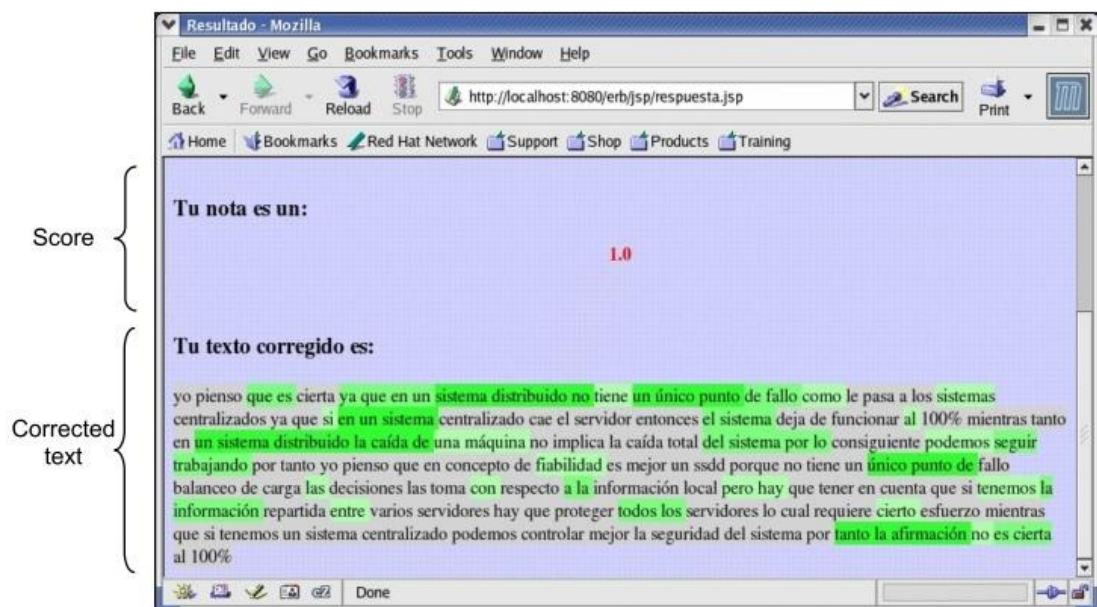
Resultado - Mozilla

File Edit View Go Bookmarks Tools Window Help

Back Forward Reload Stop http://localhost:8080/erb/jsp/respuesta.jsp Search Print

Home Bookmarks Red Hat Network Support Shop Products Training

Score

Tu nota es un:

1.0

Corrected text

Tu texto corregido es:

yo pienso que es cierta ya que en un sistema distribuido no tiene un único punto de fallo como le pasa a los sistemas centralizados ya que si en un sistema centralizado cae el servidor entonces el sistema deja de funcionar al 100% mientras tanto en un sistema distribuido la caída de una máquina no implica la caída total del sistema por lo consiguiente podemos seguir trabajando por tanto yo pienso que en concepto de fiabilidad es mejor un ssdd porque no tiene un único punto de fallo balanceo de carga las decisiones las toma con respecto a la información local pero hay que tener en cuenta que si tenemos la información repartida entre varios servidores hay que proteger todos los servidores lo cual requiere cierto esfuerzo mientras que si tenemos un sistema centralizado podemos controlar mejor la seguridad del sistema por tanto la afirmación no es cierta al 100%

Done